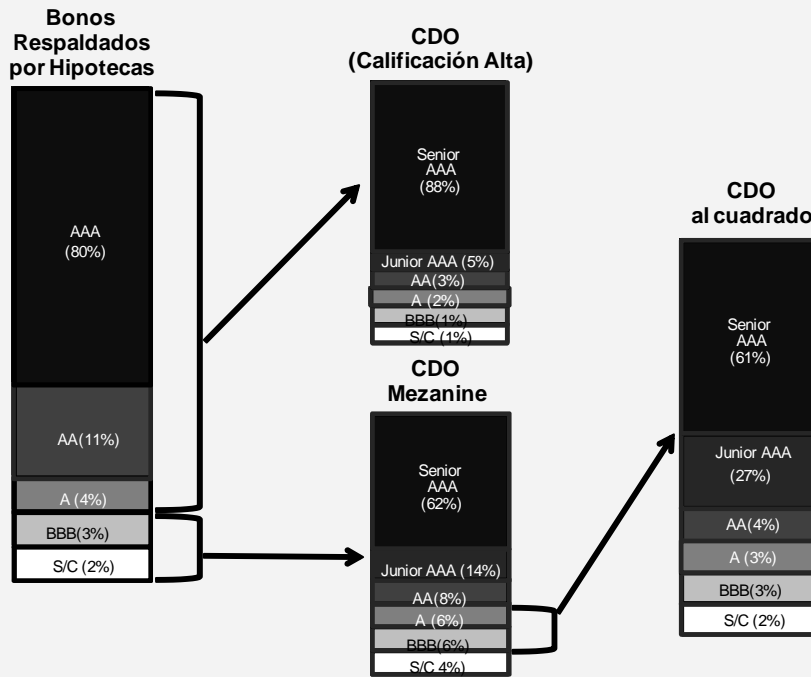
Bonos Respaldados por Hipotecas

AAA
(80%)

AA(11%)

A (4%)

BBB(3%)

S/C (2%)

CDO
(Calificación Alta)

Senior
AAA
(88%)

Junior AAA (5%)

AA(3%)

A (2%)

BBB(1%)

S/C (1%)

CDO
Mezanine

Senior
AAA
(62%)

Junior AAA (14%)

AA(8%)

A (6%)

BBB(6%)

S/C 4%)

CDO
al cuadrado

Senior
AAA
(61%)

Junior AAA
(27%)

AA(4%)

A (3%)

BBB(3%)

S/C (2%)